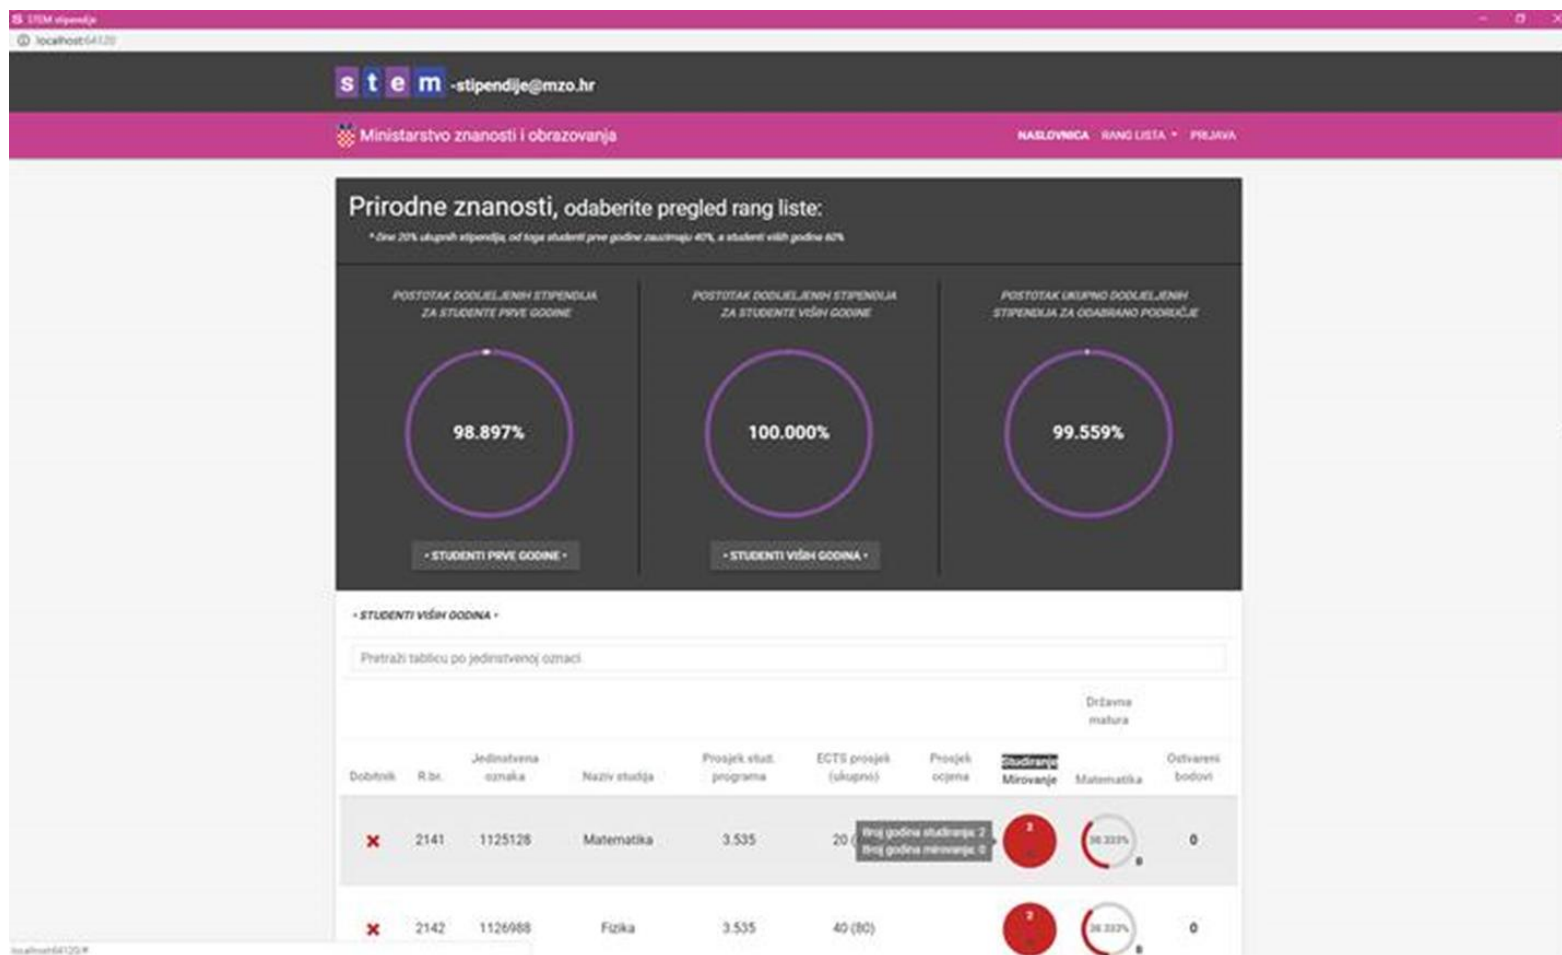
STEM stipendije
localhost:64120

s t e m -stipendije@mzo.hr

Ministarstvo znanosti i obrazovanja

NASLOVNICA RANG LISTA ▾ PRIJAVA

Prirodne znanosti, odaberite pregled rang liste:

* Ovo 20% ukupnih stipendija, od toga studenti prve godine zauzimaju 40%, a studenti viših godina 60%

POSTOTAK DODIJELJENIH STIPENDIJA ZA STUDENTE PRVE GODINE

98.897%

• STUDENTI PRVE GODINE •

POSTOTAK DODIJELJENIH STIPENDIJA ZA STUDENTE VIŠIH GODINE

100.000%

• STUDENTI VIŠIH GODINA •

POSTOTAK UKUPNO DODIJELJENIH STIPENDIJA ZA ODABRANO PODRUČJE

99.559%

• STUDENTI VIŠIH GODINA •

Pretraži tablicu po jedinstvenoj oznaci

| Dobitnik | R.br. | Jedinstvena oznaka | Naziv studija | Prosjek stud. programa | ECTS prosjek (ukupno) | Prosjek ocjena | Studiranje Mirovanje | Državna matura Matematika | Ostvareni bodovi |
|---|---|---|---|---|---|---|---|---|---|
| ✖ | 2141 | 1125128 | Matematika | 3.535 | 20 ( | Broj godina studiranja: 2 Broj godina mirovanja: 0 | 2 | 38.333% | 0 |
| ✖ | 2142 | 1126988 | Fizika | 3.535 | 40 (80) | | 2 | 38.333% | 0 |

localhost:64120/#